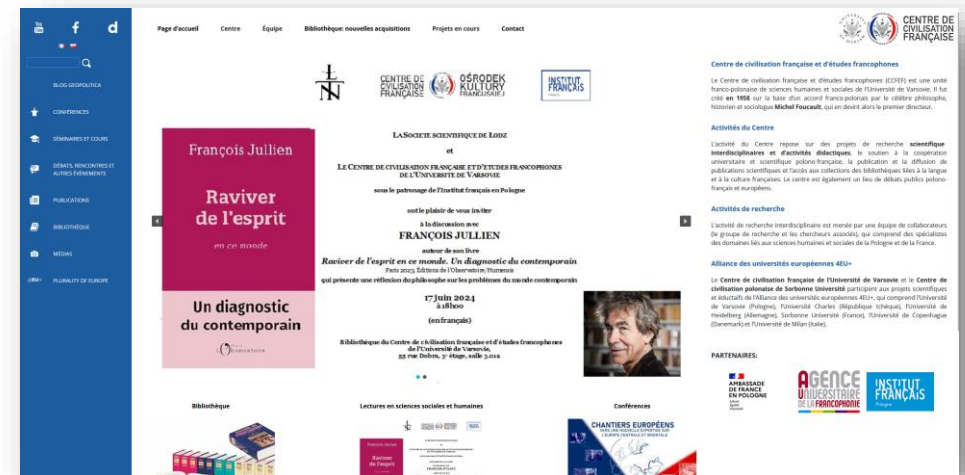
You Tube f d

BLOG GEOPOLITICA

CONFÉRENCES

SÉMINAIRES ET COURS

DÉBATS, RENCONTRES ET AUTRES ÉVÉNEMENTS

PUBLICATIONS

BIBLIOTHÈQUE

MÉDIAS

4EU+ PLURALITY OF EUROPE

Page d'accueil Centre Équipe Bibliothèque: nouvelles acquisitions Projets en cours Contact

CENTRE DE CIVILISATION FRANÇAISE

CENTRE DE CIVILISATION FRANÇAISE OŚRODEK KULTURY FRANCUSKIEJ INSTITUT FRANÇAIS

François Jullien

Raviver de l'esprit

en ce monde

Un diagnostic du contemporain

L'Observatoire

LA SOCIETE SCIENTIFIQUE DE LODZ

et

LE CENTRE DE CIVILISATION FRANÇAISE ET D'ÉTUDES FRANCOPHONES DE L'UNIVERSITÉ DE VARSOVIE

sous le patronage de l'Institut français en Pologne

ont le plaisir de vous inviter

à la discussion avec

FRANÇOIS JULLIEN

auteur de son livre

Raviver de l'esprit en ce monde. Un diagnostic du contemporain

Paris 2023, Éditions de l'Observatoire/Humensis

qui présente une réflexion du philosophe sur les problèmes du monde contemporain

17 juin 2024 à 18h00

(en français)

Bibliothèque du Centre de civilisation française et d'études francophones de l'Université de Varsovie, 55 rue Dobra, 3e étage, salle 3.012

Bibliothèque

Lectures en sciences sociales et humaines

Conférences

CHANTIERS EUROPÉENS

Centre de civilisation française et d'études francophones

Le Centre de civilisation française et d'études francophones (CCFEF) est une unité franco-polonaise de sciences humaines et sociales de l'Université de Varsovie. Il fut créé en 1958 sur la base d'un accord franco-polonais par le célèbre philosophe, historien et sociologue Michel Foucault, qui en devint alors le premier directeur.

Activités du Centre

L'activité du Centre repose sur des projets de recherche scientifique interdisciplinaires et activités didactiques, le soutien à la coopération universitaire et scientifique polono-française, la publication et la diffusion de publications scientifiques et l'accès aux collections des bibliothèques liées à la langue et à la culture françaises. Le centre est également un lieu de débats publics polono-français et européens.

Activités de recherche

L'activité de recherche interdisciplinaire est menée par une équipe de collaborateurs (le groupe de recherche et les chercheurs associés), qui comprend des spécialistes des domaines liés aux sciences humaines et sociales de la Pologne et de la France.

Alliance des universités européennes 4EU+

Le Centre de civilisation française de l'Université de Varsovie et le Centre de civilisation polonaise de Sorbonne Université participent aux projets scientifiques et éducatifs de l'Alliance des universités européennes 4EU+, qui comprend l'Université de Varsovie (Pologne), l'Université Charles (République tchèque), l'Université de Heidelberg (Allemagne), Sorbonne Université (France), l'Université de Copenhague (Danemark) et l'Université de Milan (Italie).

PARTENAIRES:

AMBASSADE DE FRANCE EN POLOGNE

AGENCE UNIVERSITAIRE DE LA FRANCOPHONIE

INSTITUT FRANÇAIS Pologne